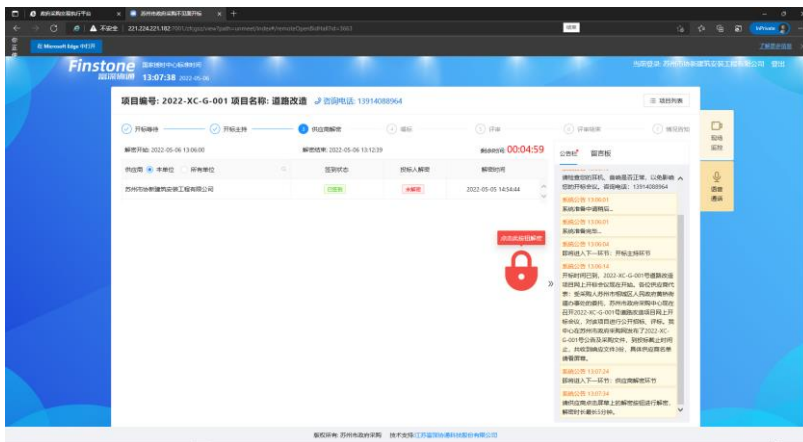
Finstone 富深德通
13:07:38 2022-05-06

项目编号: 2022-XC-G-001 项目名称: 道路改造 咨询电话: 13914088964

项目列表

开标准备 开标主持 供应商解密 唱标 评审 评审结果 情况说明

解密开始: 2022-05-06 13:06:00
解密结束: 2022-05-06 13:12:39
剩余时间 00:04:59

供应商 本单位 所有单位

| | 签到状态 | 投标人解密 | 解密时间 |
|---|---|---|---|
| 苏州市协新建筑安装工程有限公司 | 已签到 | 未解密 | 2022-05-06 14:54:44 |

点击此处开始解密

公告栏 聊天板

请检查您的耳机、音响是否正常，以免影响您的开标会议。咨询电话：13914088964

系统公告 13:06:01
系统准备中请稍后...

系统公告 13:06:01
系统准备完毕。

系统公告 13:06:04
即将进入下一环节：开标主持环节

系统公告 13:06:14
开标时间已到，2022-XC-G-001号道路改造项目网上开标会议现在开始。会议供应商代表：受采购人苏州市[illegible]的委托，苏州市政府采购中心现在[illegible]开标会议。对该项目进行公开招标、评标。苏州市政府采购中心在苏州市政府采购网发布了2022-XC-G-001号公告及采购文件，到投标截止时间止，共收到响应文件份，具体供应商名单请看屏幕。

系统公告 13:07:24
即将进入下一环节：供应商解密环节

系统公告 13:07:24
请供应商点击屏幕上的解密按钮进行解密，解密时长最长5分钟。

视频 监控

语音 通讯

版权所有 苏州市政府采购 技术支持 江苏富深德通科技股份有限公司